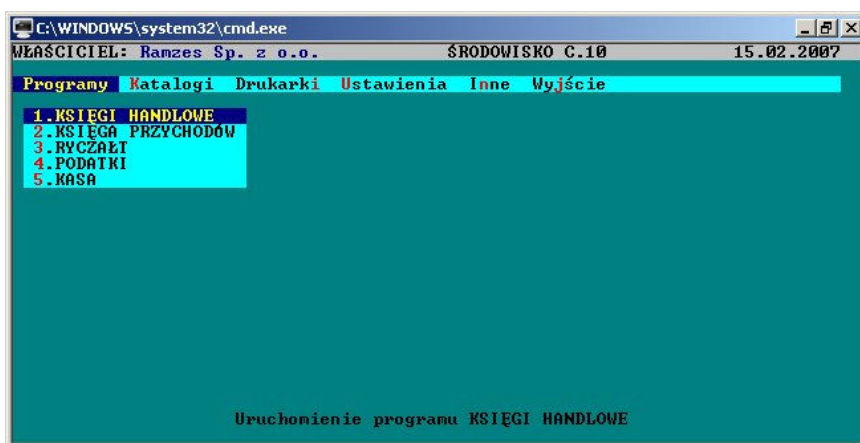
C:\WINDOWS\system32\cmd.exe

WŁAŚCICIEL: Ramzes Sp. z o.o.    ŚRODOWISKO C.10    15.02.2007

Programy Katalogi Drukarki Ustawienia Inne Wyjście

1.KSIĘGI HANDLOWE
2.KSIĘGA PRZYCHODÓW
3.RYCZAŁT
4.PODATKI
5.KASA

Uruchomienie programu KSIĘGI HANDLOWE